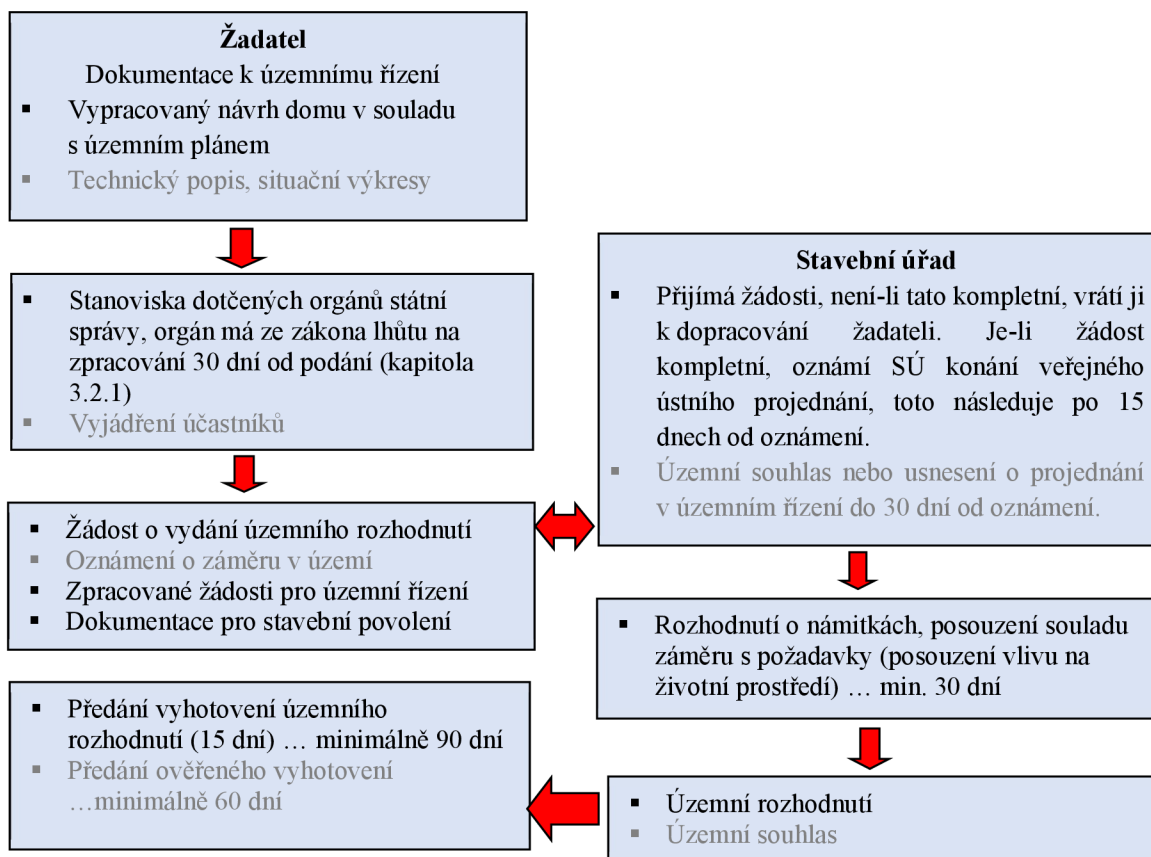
**Žadatel**
Dokumentace k územnímu řízení
- Vypracovaný návrh domu v souladu s územním plánem
- Technický popis, situační výkresy

- Stanoviska dotčených orgánů státní správy, orgán má ze zákona lhůtu na zpracování 30 dní od podání (kapitola 3.2.1)
- Vyjádření účastníků

- Žádost o vydání územního rozhodnutí
- Oznámení o záměru v území
- Zpracované žádosti pro územní řízení
- Dokumentace pro stavební povolení

- Předání vyhotovení územního rozhodnutí (15 dní) … minimálně 90 dní
- Předání ověřeného vyhotovení …minimálně 60 dní

**Stavební úřad**
- Přijímá žádosti, není-li tato kompletní, vrátí ji k dopracování žadateli. Je-li žádost kompletní, oznámí SÚ konání veřejného ústního projednání, toto následuje po 15 dnech od oznámení.
- Územní souhlas nebo usnesení o projednání v územním řízení do 30 dní od oznámení.

- Rozhodnutí o námitkách, posouzení souladu záměru s požadavky (posouzení vlivu na životní prostředí) … min. 30 dní

- Územní rozhodnutí
- Územní souhlas